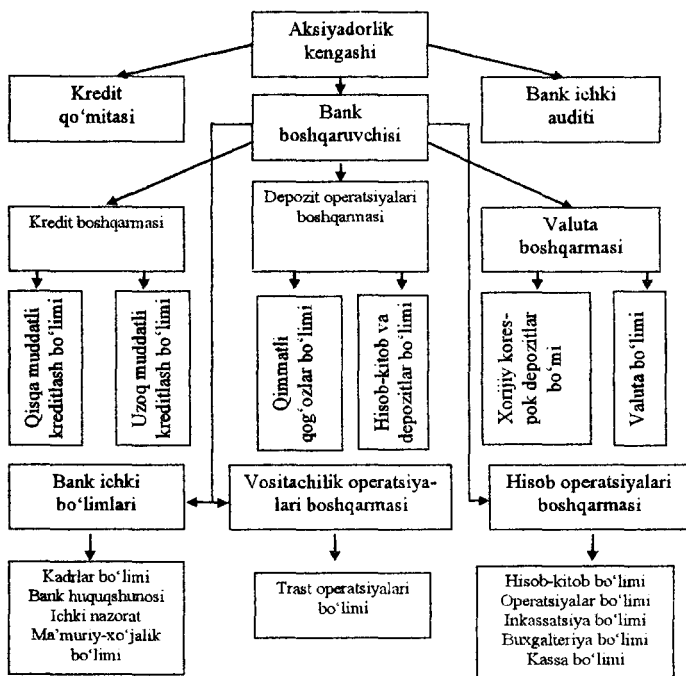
Aksiyadorlik kengashi

Kredit qo'mitasi

Bank boshqaruvchisi

Bank ichki auditi

Kredit boshqarmasi

Depozit operatsiyalari boshqarmasi

Valuta boshqarmasi

Qisqa muddatli kreditlash bo'limi

Uzoq muddatli kreditlash bo'limi

Qimmatli qog'ozlar bo'limi

Hisob-kitob va depozitlar bo'limi

Xorijiy kores-pok depozitlar bo'mi

Valuta bo'limi

Bank ichki bo'limlari

Vositachilik operatsiya-lari boshqarmasi

Hisob operatsiyalari boshqarmasi

Kadrlar bo'limi
Bank huquqshunosi
Ichki nazorat
Ma'muriy-xo'jalik bo'limi

Trast operatsiyalari bo'limi

Hisob-kitob bo'limi
Operatsiyalar bo'limi
Inkassatsiya bo'limi
Buxgalteriya bo'limi
Kassa bo'limi